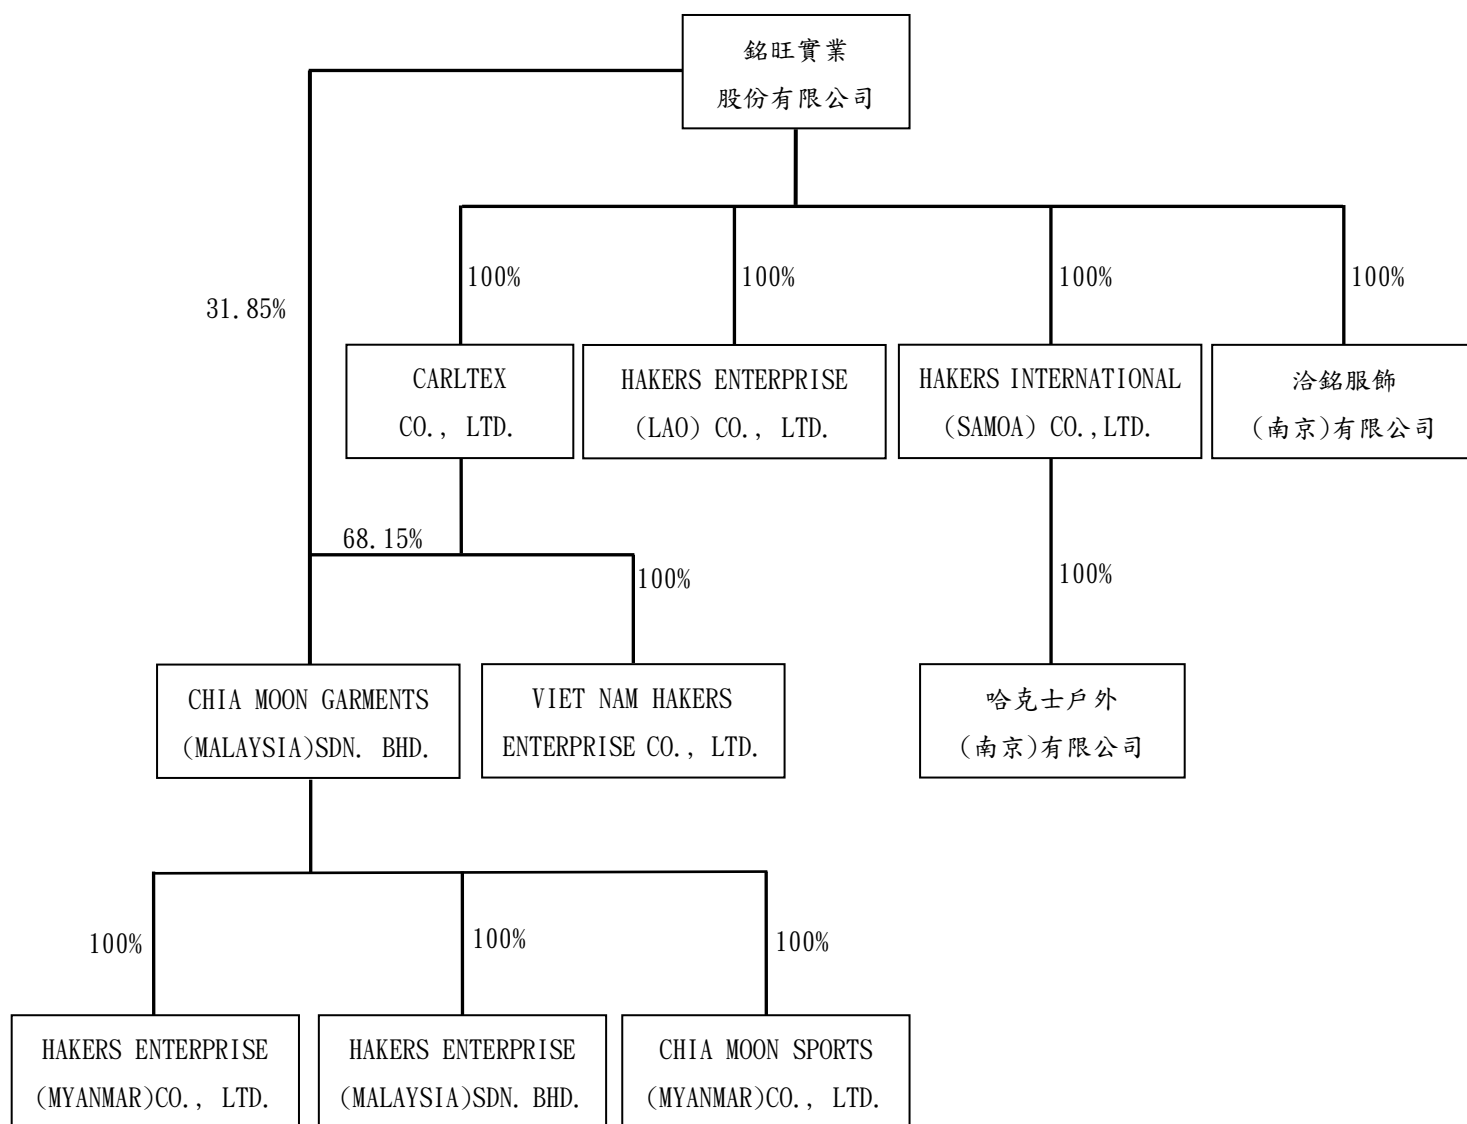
銘旺實業
股份有限公司

31.85%

100%

100%

100%

100%

CARLTEX
CO., LTD.

HAKERS ENTERPRISE
(LAO) CO., LTD.

HAKERS INTERNATIONAL
(SAMOA) CO.,LTD.

洽銘服飾
(南京)有限公司

68.15%

100%

100%

CHIA MOON GARMENTS
(MALAYSIA)SDN. BHD.

VIET NAM HAKERS
ENTERPRISE CO., LTD.

哈克士戶外
(南京)有限公司

100%

100%

100%

HAKERS ENTERPRISE
(MYANMAR)CO., LTD.

HAKERS ENTERPRISE
(MALAYSIA)SDN. BHD.

CHIA MOON SPORTS
(MYANMAR)CO., LTD.